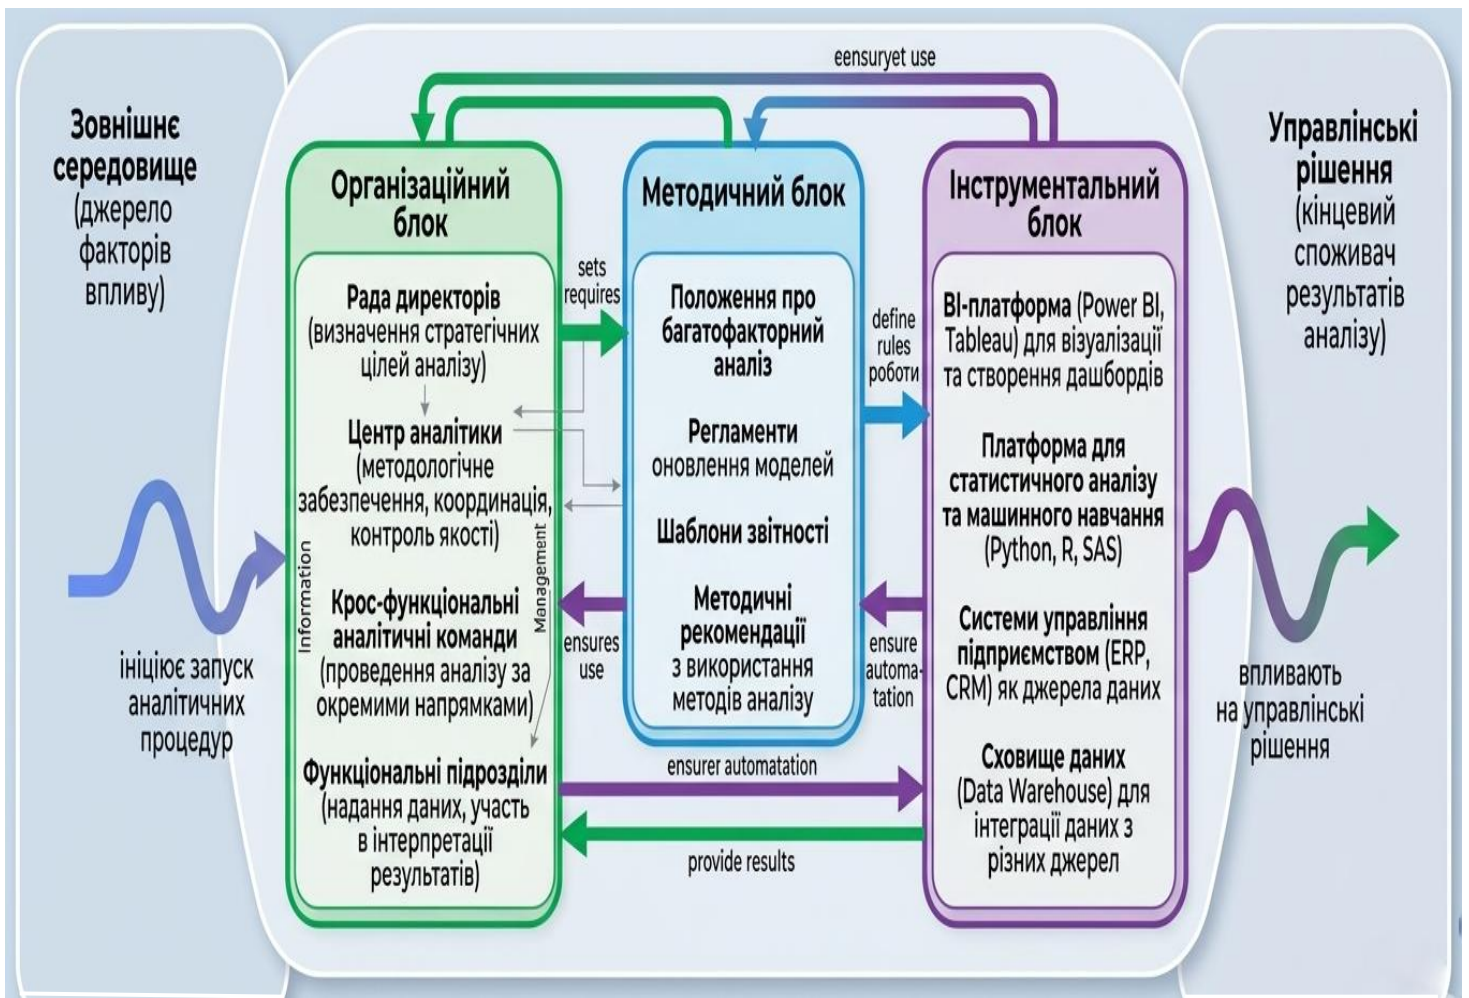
eensuryet use

Зовнішнє середовище (джерело факторів впливу)

ініціює запуск аналітичних процедур

Організаційний блок

Рада директорів (визначення стратегічних цілей аналізу)

Центр аналітики (методологічне забезпечення, координація, контроль якості)

Крос-функціональні аналітичні команди (проведення аналізу за окремими напрямками)

Функціональні підрозділи (надання даних, участь в інтерпретації результатів)

Information

Management

sets requires

ensures use

Методичний блок

Положення про багатофакторний аналіз

Регламенти оновлення моделей

Шаблони звітності

Методичні рекомендації з використання методів аналізу

define rules роботи

ensure automa-tation

Інструментальний блок

BI-платформа (Power BI, Tableau) для візуалізації та створення дашбордів

Платформа для статистичного аналізу та машинного навчання (Python, R, SAS)

Системи управління підприємством (ERP, CRM) як джерела даних

Сховище даних (Data Warehouse) для інтеграції даних з різних джерел

ensurer automatation

provide results

Управлінські рішення (кінцевий споживач результатів аналізу)

впливають на управлінські рішення